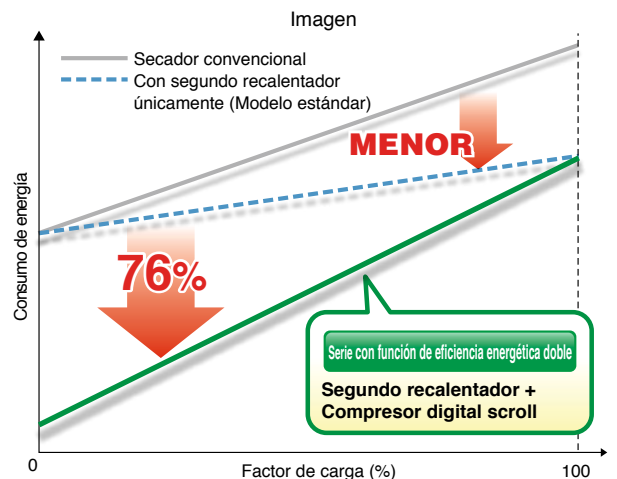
Imagen

Secador convencional

Con segundo recalentador únicamente (Modelo estándar)

MENOR

76%

Consumo de energía

Serie con función de eficiencia energética doble

Segundo recalentador + Compresor digital scroll

0

Factor de carga (%)

100